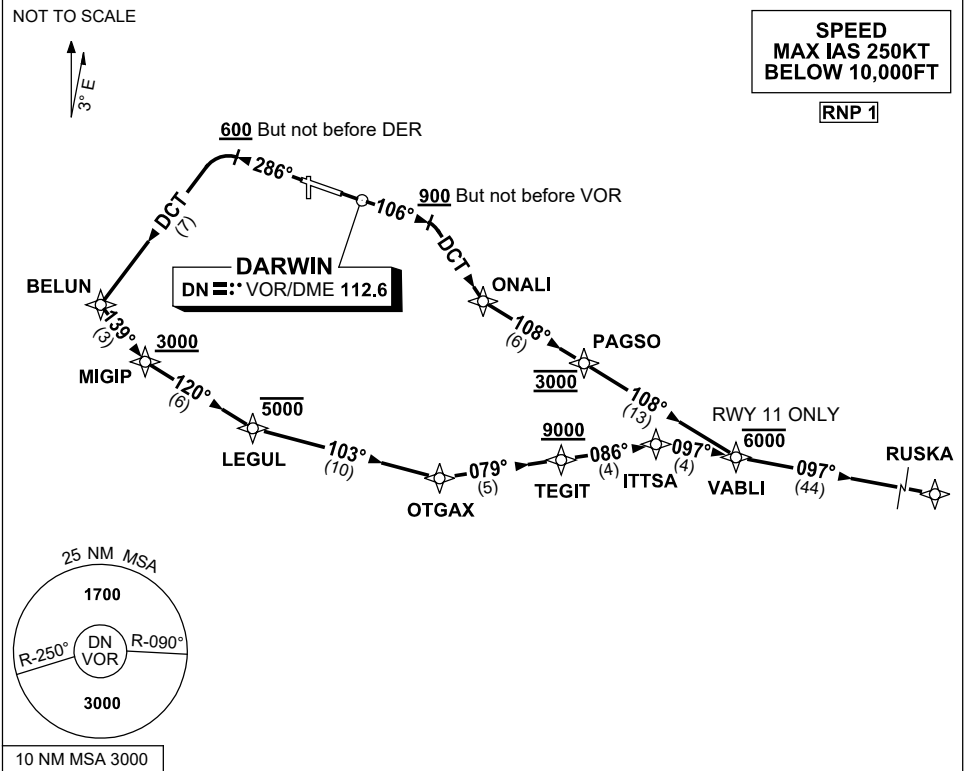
NOT TO SCALE

3° E

SPEED
MAX IAS 250KT
BELOW 10,000FT

RNP 1

600 But not before DER

286°

900 But not before VOR

106°

DCT
(7)

DCT

DARWIN
DN VOR/DME 112.6

BELUN

ONALI

139°
(3)

3000

108°
(6)

PAGSO

MIGIP

120°
(6)

3000

5000

108°
(13)

RWY 11 ONLY

LEGUL

103°
(10)

9000

086°
(4)

097°
(4)

6000

097°
(44)

RUSKA

079°
(5)

TEGIT

ITTSA

VABLI

OTGAX

25 NM MSA

1700

DN
VOR

R-250°

R-090°

3000

10 NM MSA 3000